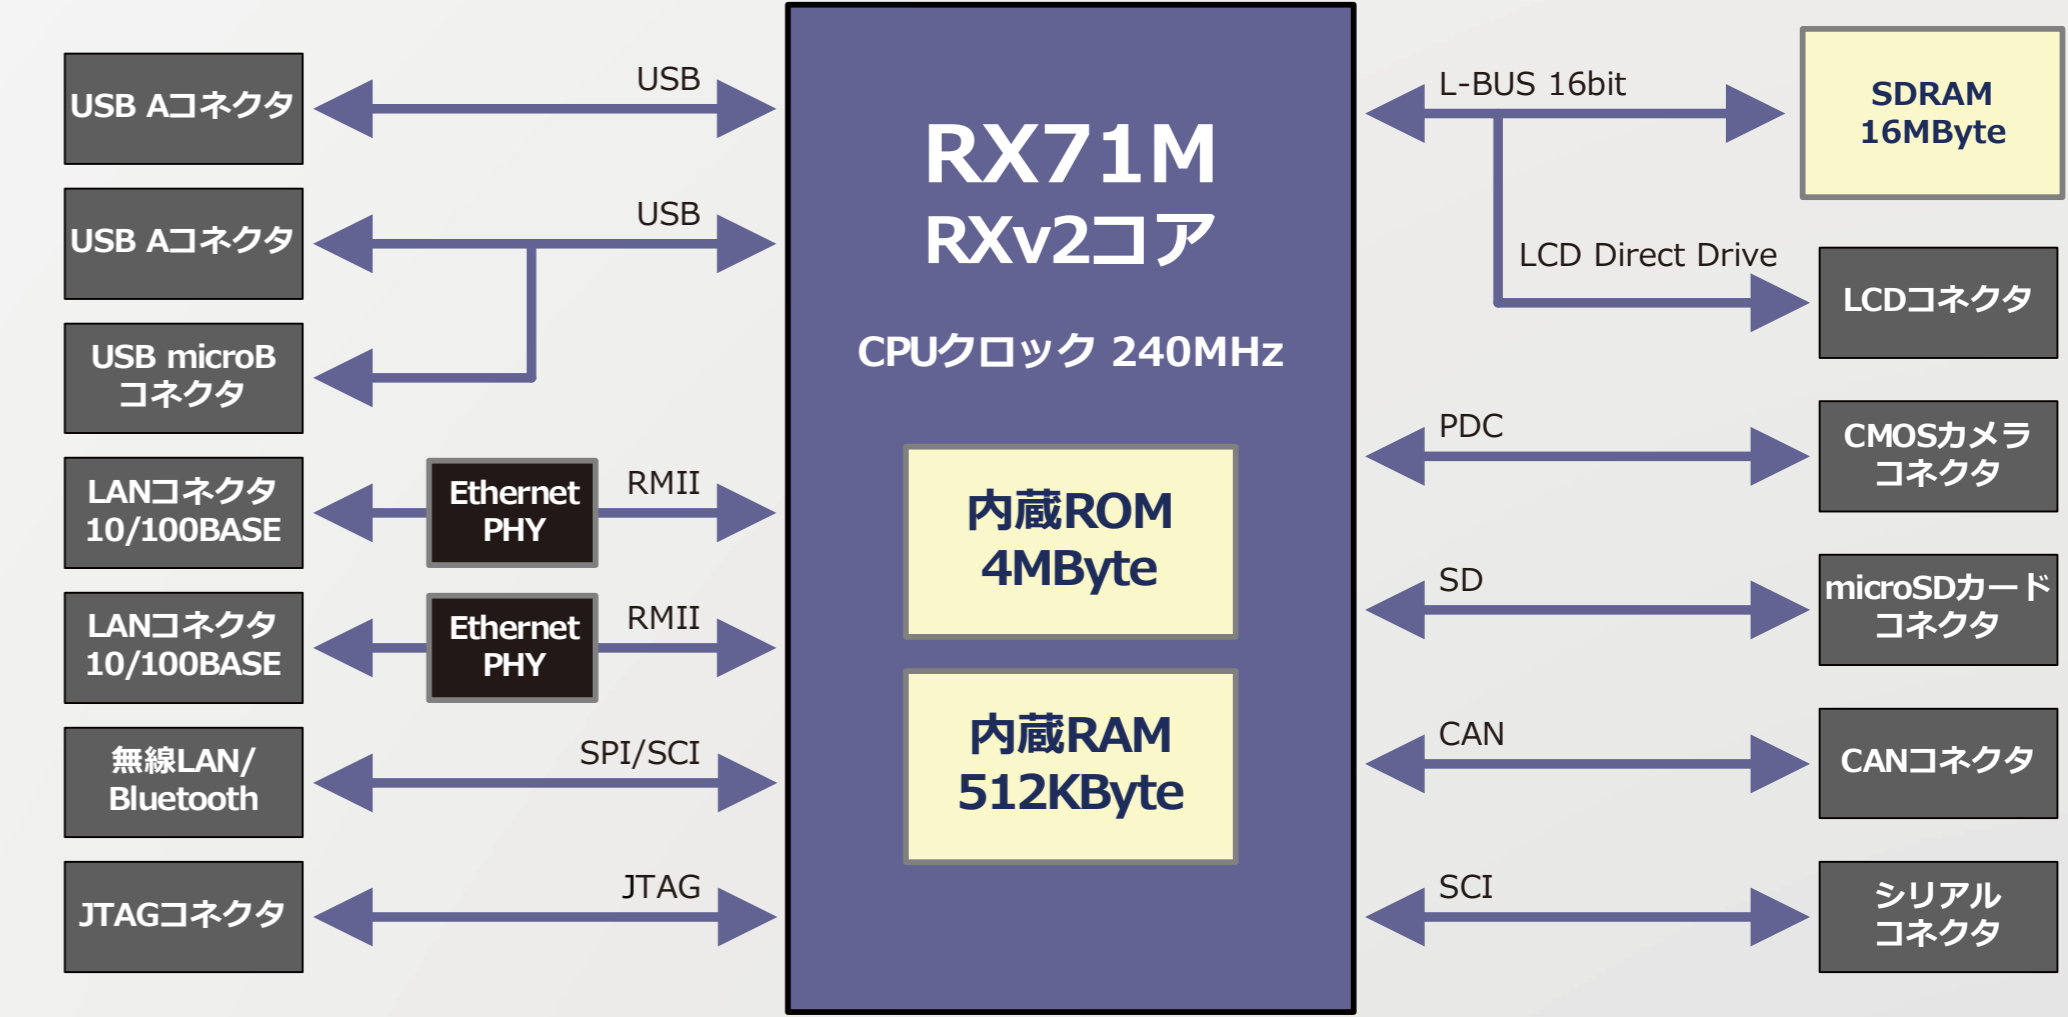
USB Aコネクタ

USB

USB Aコネクタ

USB

USB microB コネクタ

LANコネクタ 10/100BASE

Ethernet PHY

RMII

LANコネクタ 10/100BASE

Ethernet PHY

RMII

無線LAN/ Bluetooth

SPI/SCI

JTAGコネクタ

JTAG

RX71M RXv2コア

CPUクロック 240MHz

内蔵ROM 4MByte

内蔵RAM 512KByte

L-BUS 16bit

SDRAM 16MByte

LCD Direct Drive

LCDコネクタ

PDC

CMOSカメラ コネクタ

SD

microSDカード コネクタ

CAN

CANコネクタ

SCI

シリアル コネクタ